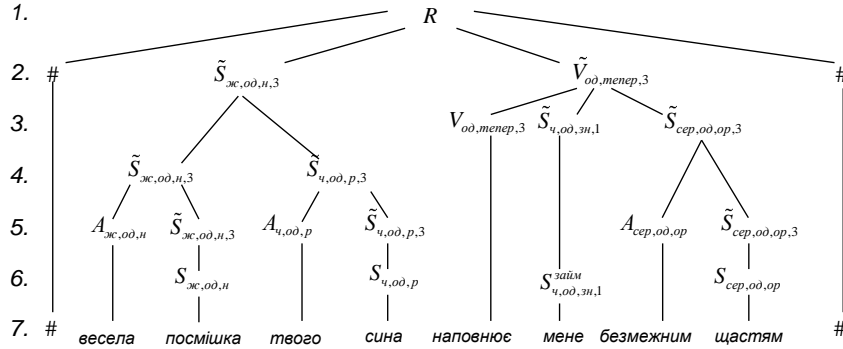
1. $R$

2. # $\tilde{S}_{ж,од,н,3}$ $\tilde{V}_{од,тепер,3}$ #

3. $V_{од,тепер,3}$ $\tilde{S}_{ч,од,зн,1}$ $\tilde{S}_{сер,од,ор,3}$

4. $\tilde{S}_{ж,од,н,3}$ $\tilde{S}_{ч,од,р,3}$

5. $A_{ж,од,н}$ $\tilde{S}_{ж,од,н,3}$ $A_{ч,од,р}$ $\tilde{S}_{ч,од,р,3}$ $A_{сер,од,ор}$ $\tilde{S}_{сер,од,ор,3}$

6. $S_{ж,од,н}$ $S_{ч,од,р}$ $S^{займ}_{ч,од,зн,1}$ $S_{сер,од,ор}$

7. # весела посмішка твого сина наповнює мене безмежним щастям #